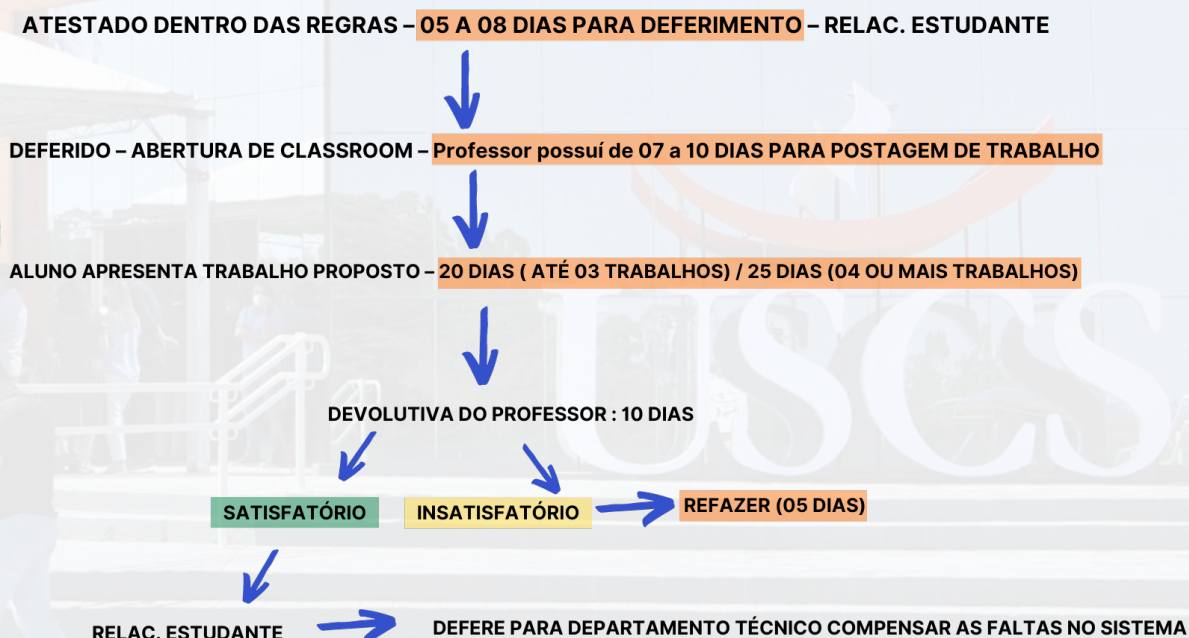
ATESTADO DENTRO DAS REGRAS – 05 A 08 DIAS PARA DEFERIMENTO – RELAC. ESTUDANTE

DEFERIDO – ABERTURA DE CLASSROOM – Professor possuí de 07 a 10 DIAS PARA POSTAGEM DE TRABALHO

ALUNO APRESENTA TRABALHO PROPOSTO – 20 DIAS ( ATÉ 03 TRABALHOS) / 25 DIAS (04 OU MAIS TRABALHOS)

DEVOLUTIVA DO PROFESSOR : 10 DIAS

SATISFATÓRIO

INSATISFATÓRIO

REFAZER (05 DIAS)

RELAC. ESTUDANTE

DEFERE PARA DEPARTAMENTO TÉCNICO COMPENSAR AS FALTAS NO SISTEMA

USCS